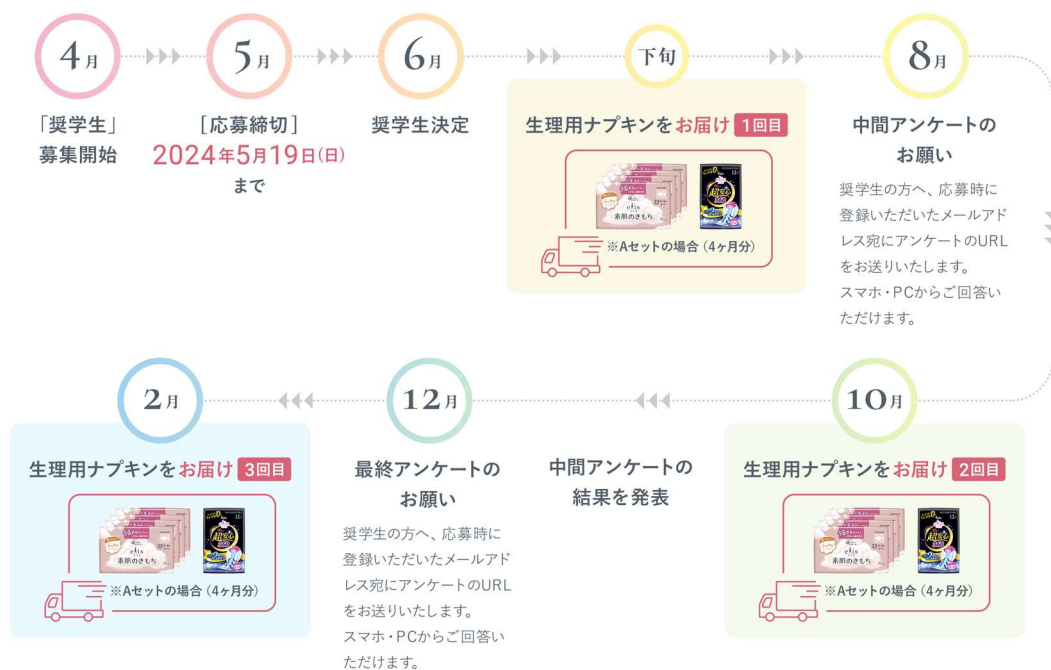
4月

「奨学生」
募集開始

5月

［応募締切］
2024年5月19日(日)
まで

6月

奨学生決定

下旬

生理用ナプキンをお届け 1回目

elis
素肌のきもち

超安心

※Aセットの場合（4ヶ月分）

8月

中間アンケートの
お願い

奨学生の方へ、応募時に登録いただいたメールアドレス宛にアンケートのURLをお送りいたします。
スマホ・PCからご回答いただけます。

2月

生理用ナプキンをお届け 3回目

elis
素肌のきもち

超安心

※Aセットの場合（4ヶ月分）

12月

最終アンケートの
お願い

奨学生の方へ、応募時に登録いただいたメールアドレス宛にアンケートのURLをお送りいたします。
スマホ・PCからご回答いただけます。

中間アンケートの
結果を発表

10月

生理用ナプキンをお届け 2回目

elis
素肌のきもち

超安心

※Aセットの場合（4ヶ月分）